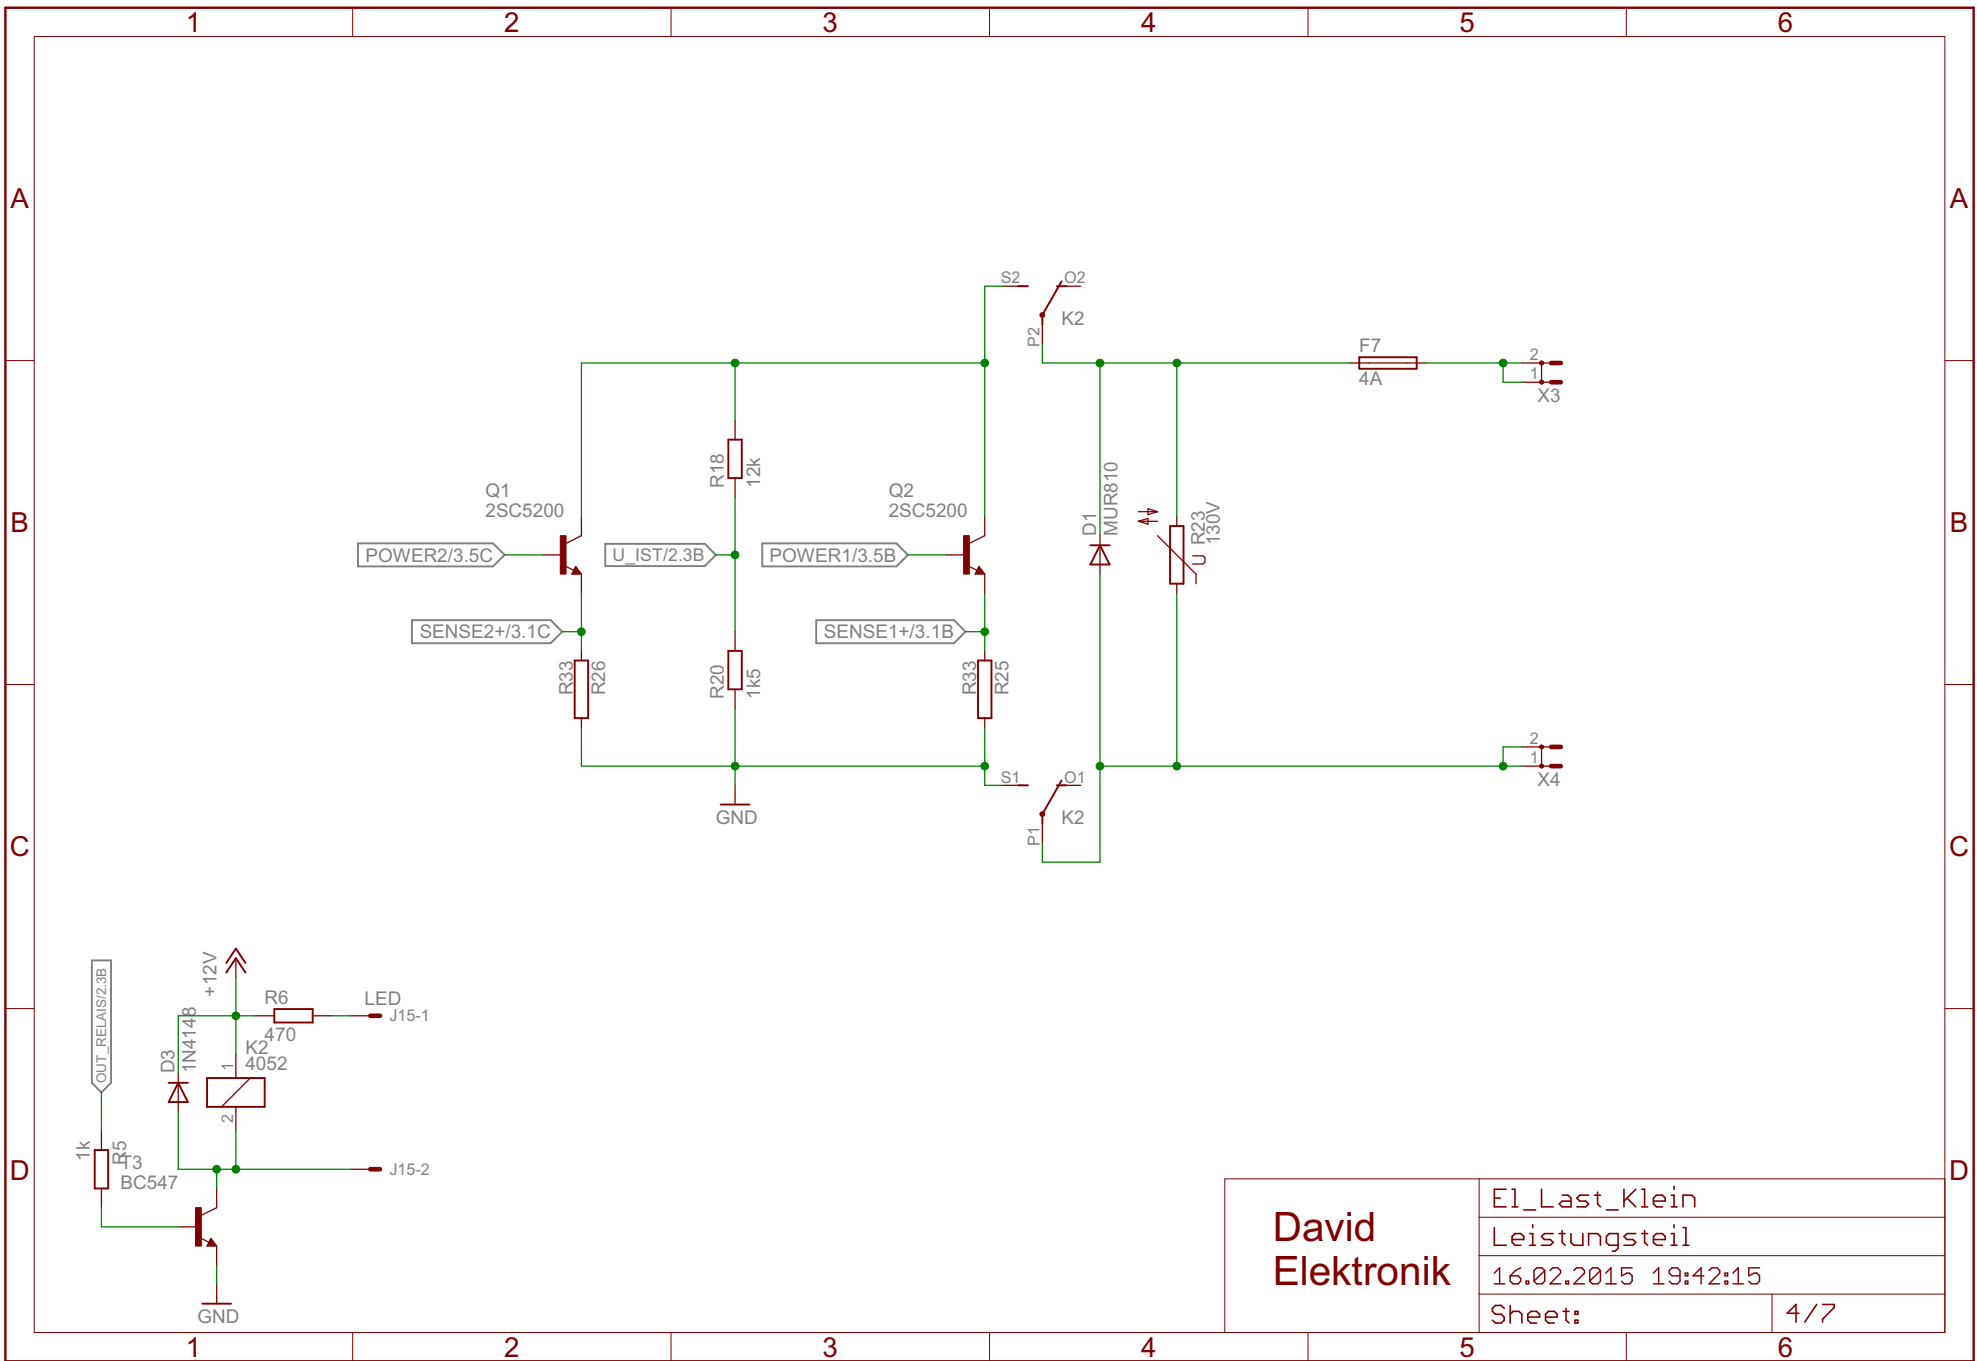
1 2 3 4 5 6

A

B

C

D

S2 O2
K2
P2

F7
4A

2
1
X3

R18
12k

Q1
2SC5200

Q2
2SC5200

D1
MUR810

R23
130V
U

POWER2/3.5C

U_IST/2.3B

POWER1/3.5B

SENSE2+/3.1C

SENSE1+/3.1B

R33 R26

R20 1k5

R33 R25

2
1
X4

S1 O1
K2
P1

GND

OUT_RELAIS/2.3B

+12V

R6
470

LED
J15-1

D3
1N4148

K2
4052

1
2

1k R5
T3
BC547

J15-2

GND

David
Elektronik

El_Last_Klein

Leistungsteil

16.02.2015 19:42:15

Sheet: 4/7

1 2 3 4 5 6